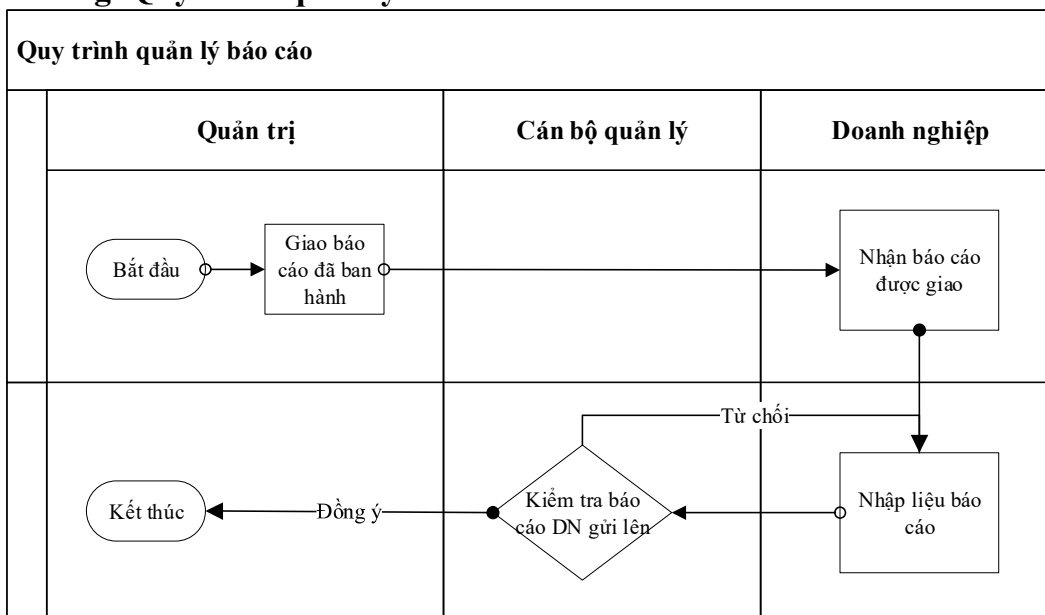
Quy trình quản lý báo cáo

| Quản trị | Cán bộ quản lý | Doanh nghiệp |
|---|---|---|

Bắt đầu

Giao báo cáo đã ban hành

Nhận báo cáo được giao

Từ chối

Nhập liệu báo cáo

Kiểm tra báo cáo DN gửi lên

Đồng ý

Kết thúc